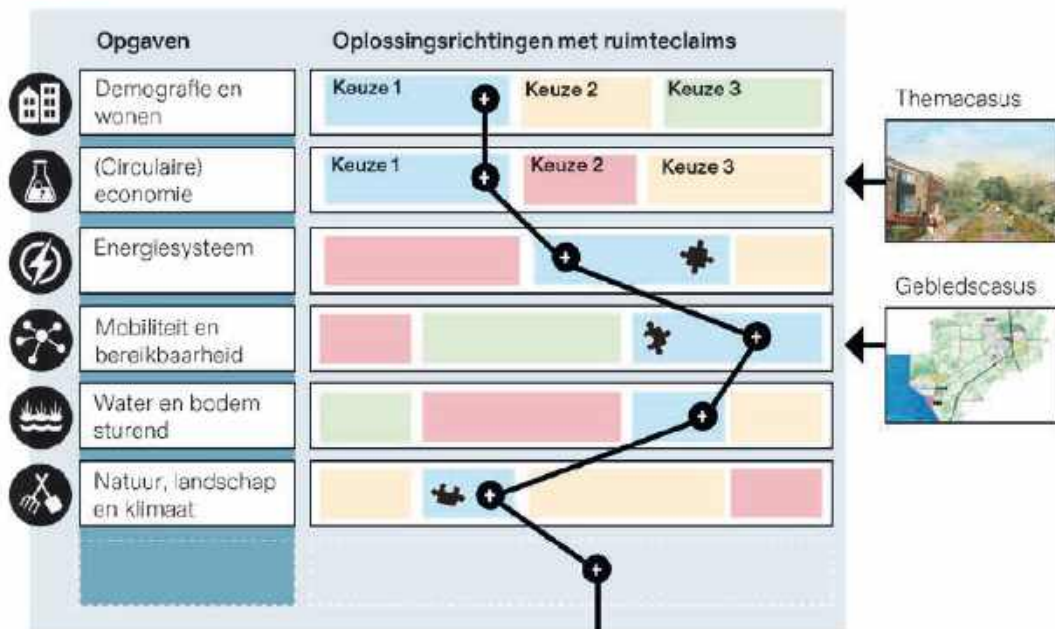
Opgaven

Oplossingsrichtingen met ruimteclaims

Demografie en wonen

Keuze 1

Keuze 2

Keuze 3

(Circulaire) economie

Keuze 1

Keuze 2

Keuze 3

Energiesysteem

Mobiliteit en bereikbaarheid

Water en bodem sturend

Natuur, landschap en klimaat

Themacasus

Gebiedscasus